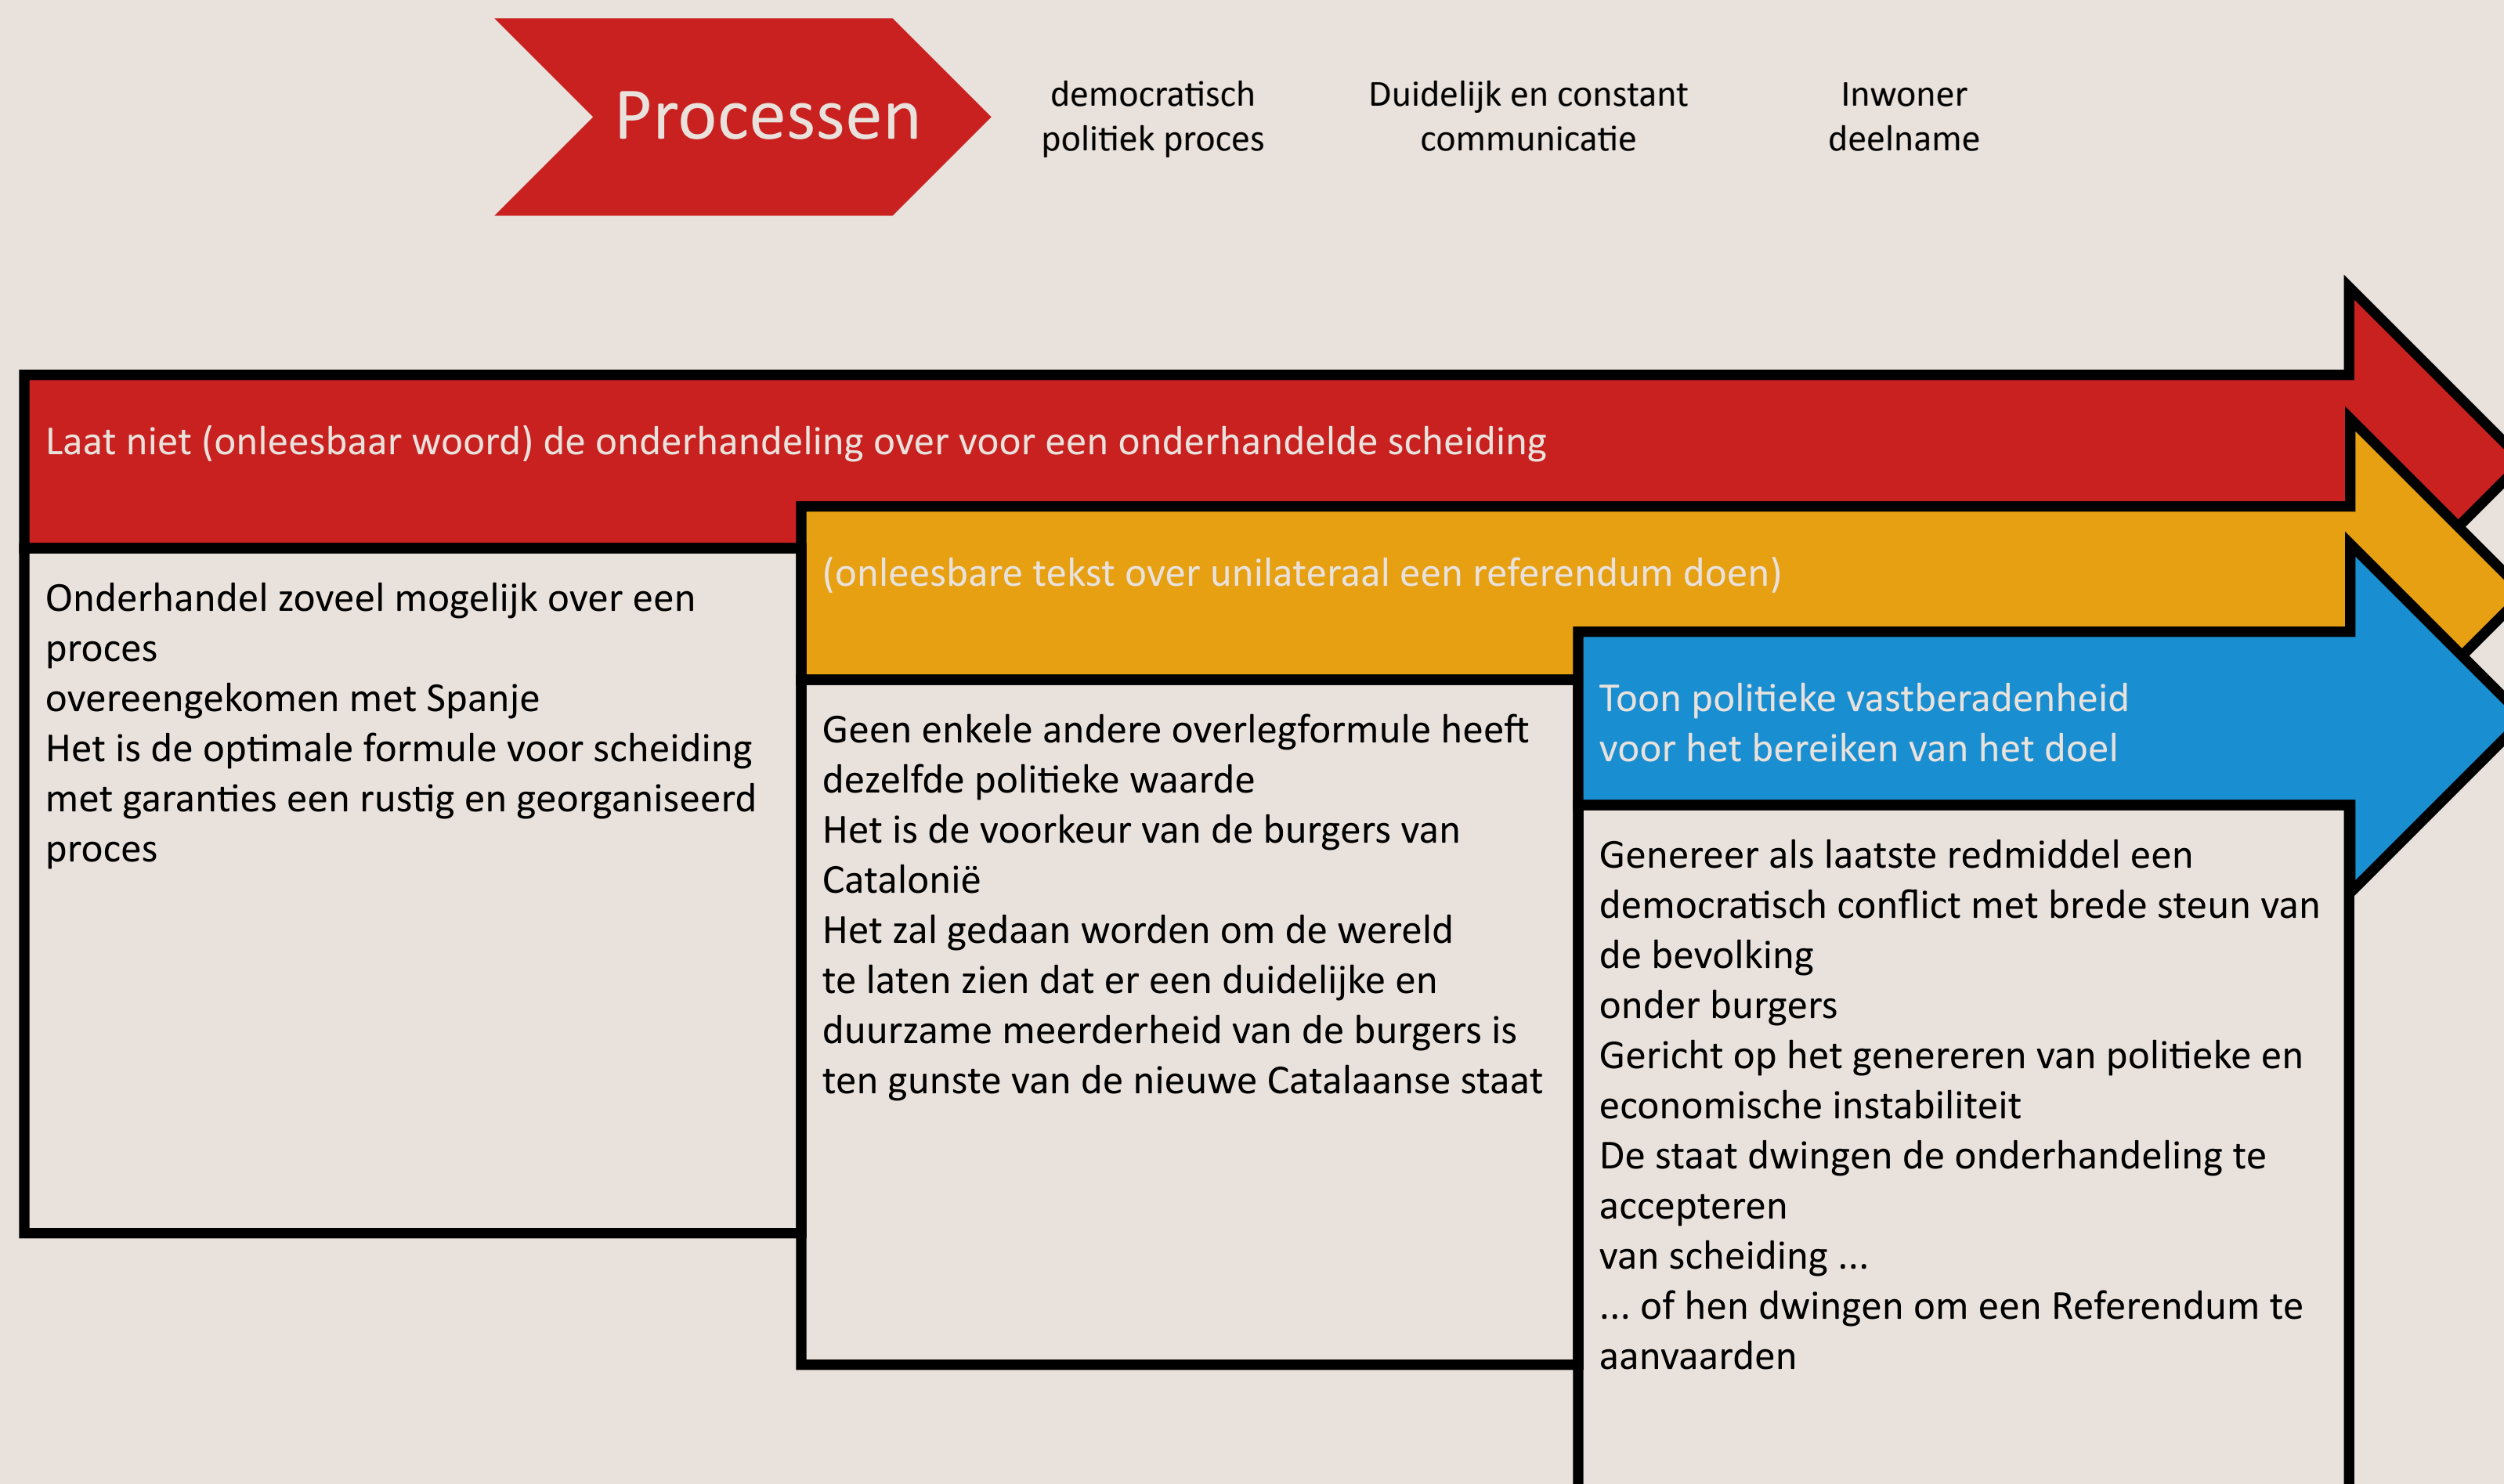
Processen

democratisch politiek proces

Duidelijk en constant communicatie

Inwoner deelname

Laat niet (onleesbaar woord) de onderhandeling over voor een onderhandelde scheiding

Onderhandel zoveel mogelijk over een proces
overeengekomen met Spanje
Het is de optimale formule voor scheiding met garanties een rustig en georganiseerd proces

(onleesbare tekst over unilateraal een referendum doen)

Geen enkele andere overlegformule heeft dezelfde politieke waarde
Het is de voorkeur van de burgers van Catalonië
Het zal gedaan worden om de wereld te laten zien dat er een duidelijke en duurzame meerderheid van de burgers is ten gunste van de nieuwe Catalaanse staat

Toon politieke vastberadenheid voor het bereiken van het doel

Genereer als laatste redmiddel een democratisch conflict met brede steun van de bevolking
onder burgers
Gericht op het genereren van politieke en economische instabiliteit
De staat dwingen de onderhandeling te accepteren
van scheiding ...
... of hen dwingen om een Referendum te aanvaarden